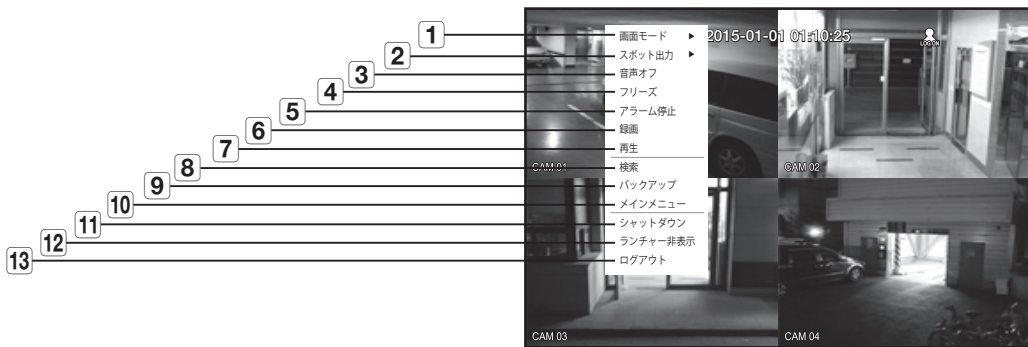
1
2
3
4
5
6
7
8
9
10
11
12
13

画面モード ►
スポット出力 ►
音声オフ
フリーズ
アラーム停止
録画
再生
検索
バックアップ
メインメニュー
シャットダウン
ランチャー非表示
ログアウト

2015-01-01 01:10:25
LOG ON
CAM 01
CAM 02
CAM 03
CAM 04